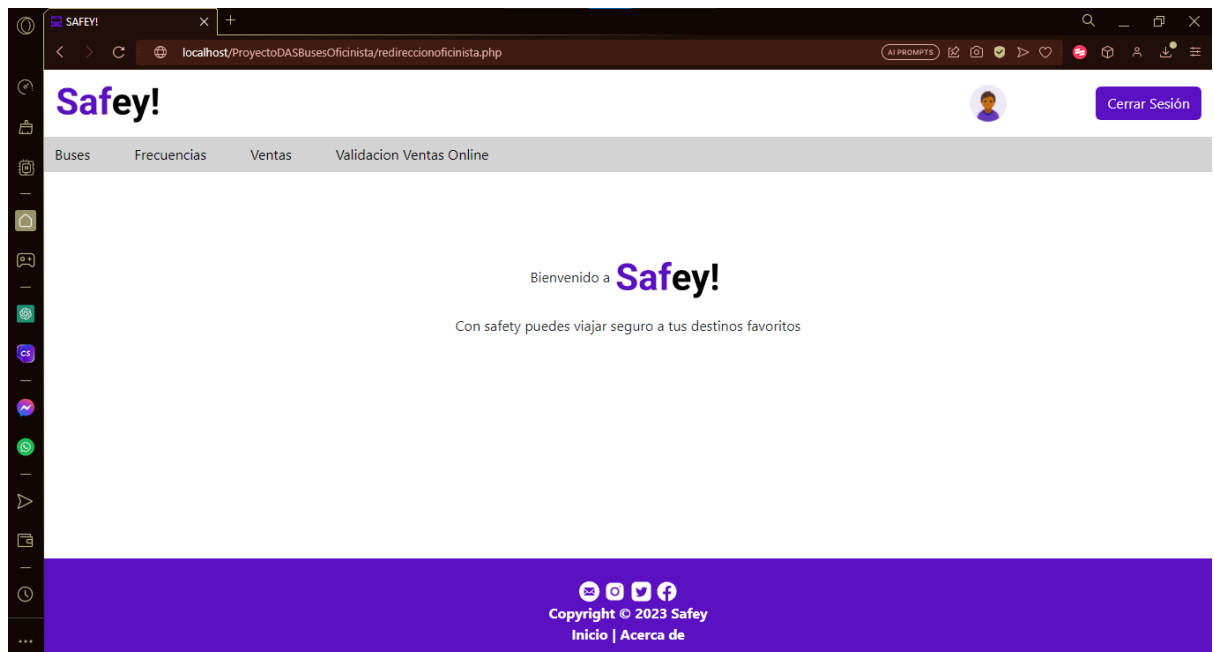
SAFEY!

localhost/ProyectoDASBusesOficinista/redireccionoficinista.php

AI PROMPTS

Safey!

Cerrar Sesión

Buses Frecuencias Ventas Validacion Ventas Online

Bienvenido a Safey!

Con safety puedes viajar seguro a tus destinos favoritos

Copyright © 2023 Safey
Inicio | Acerca de